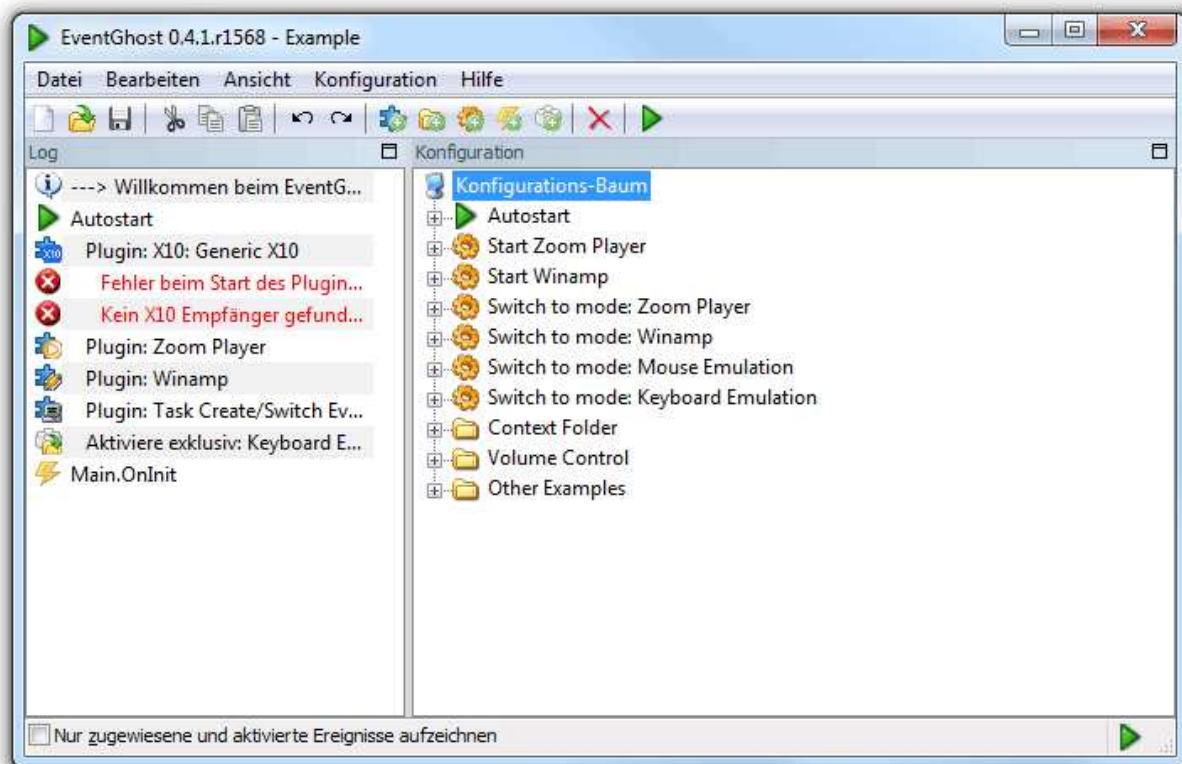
EventGhost 0.4.1.r1568 - Example

Datei Bearbeiten Ansicht Konfiguration Hilfe

Log

---> Willkommen beim EventG...
Autostart
Plugin: X10: Generic X10
Fehler beim Start des Plugin...
Kein X10 Empfänger gefund...
Plugin: Zoom Player
Plugin: Winamp
Plugin: Task Create/Switch Ev...
Aktiviere exklusiv: Keyboard E...
Main.OnInit

Konfiguration

Konfigurations-Baum
Autostart
Start Zoom Player
Start Winamp
Switch to mode: Zoom Player
Switch to mode: Winamp
Switch to mode: Mouse Emulation
Switch to mode: Keyboard Emulation
Context Folder
Volume Control
Other Examples

Nur zugewiesene und aktivierte Ereignisse aufzeichnen